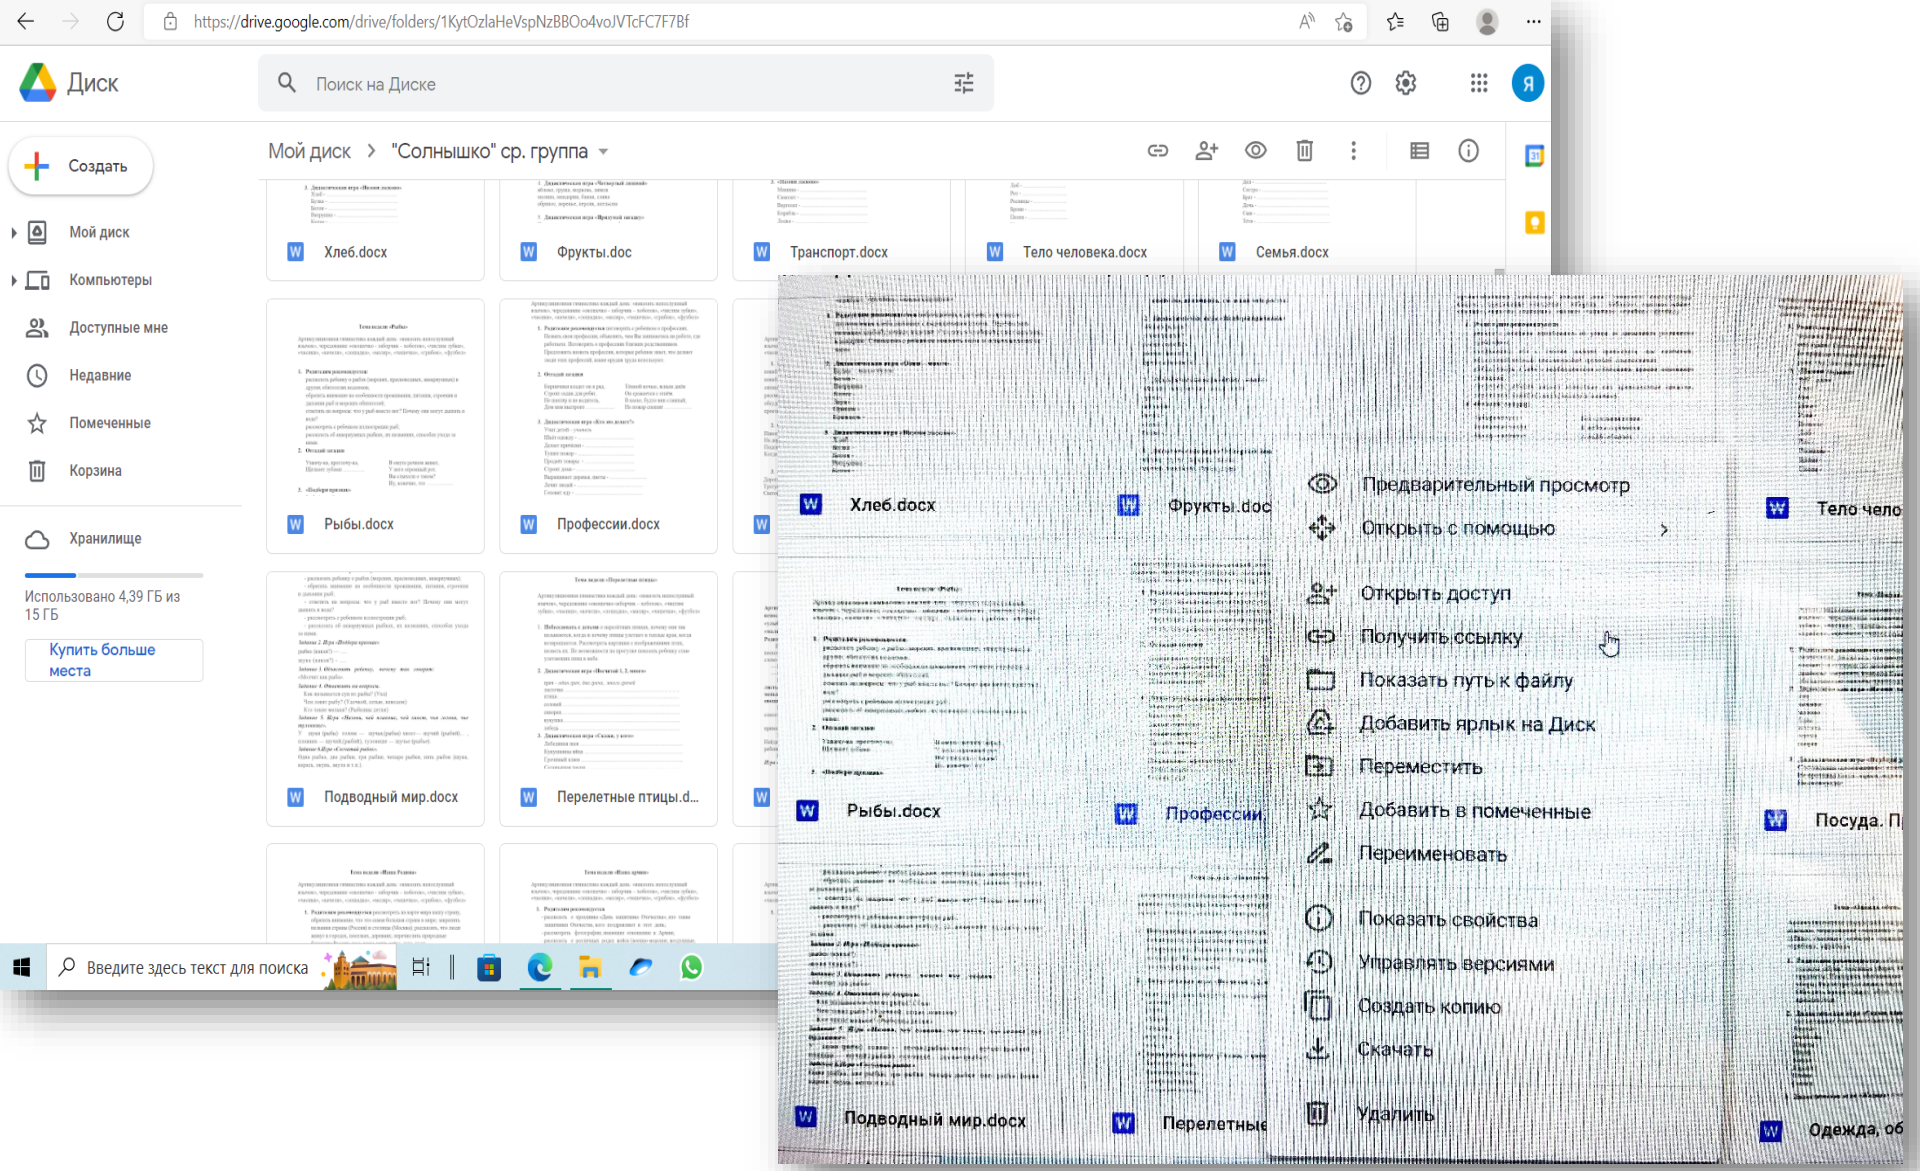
https://drive.google.com/drive/folders/1KytOzlaHeVspNzBBOo4voJVTcFC7F7Bf

Диск

Поиск на Диске

Я

Создать

Мой диск

Компьютеры

Доступные мне

Недавние

Помеченные

Корзина

Хранилище

Использовано 4,39 ГБ из 15 ГБ

Купить больше места

Мой диск > "Солнышко" ср. группа

Хлеб.docx

Фрукты.doc

Транспорт.docx

Тело человека.docx

Семья.docx

Рыбы.docx

Профессии.docx

Подводный мир.docx

Перелетные птицы.d...

Введите здесь текст для поиска

Хлеб.docx

Фрукты.doc

Тело чело

Предварительный просмотр

Открыть с помощью

Открыть доступ

Получить ссылку

Показать путь к файлу

Добавить ярлык на Диск

Переместить

Добавить в помеченные

Переименовать

Показать свойства

Управлять версиями

Создать копию

Скачать

Удалить

Рыбы.docx

Професси

Посуда. П

Подводный мир.docx

Перелетные

Одежда, об